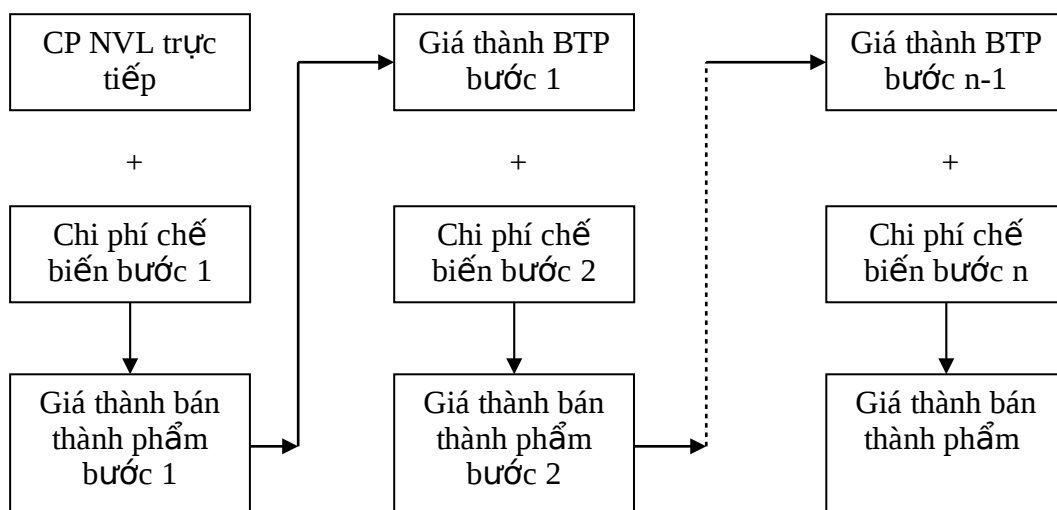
CP NVL trực tiếp

+

Chi phí chế biến bước 1

Giá thành bán thành phẩm bước 1

Giá thành BTP bước 1

+

Chi phí chế biến bước 2

Giá thành bán thành phẩm bước 2

Giá thành BTP bước n-1

+

Chi phí chế biến bước n

Giá thành bán thành phẩm